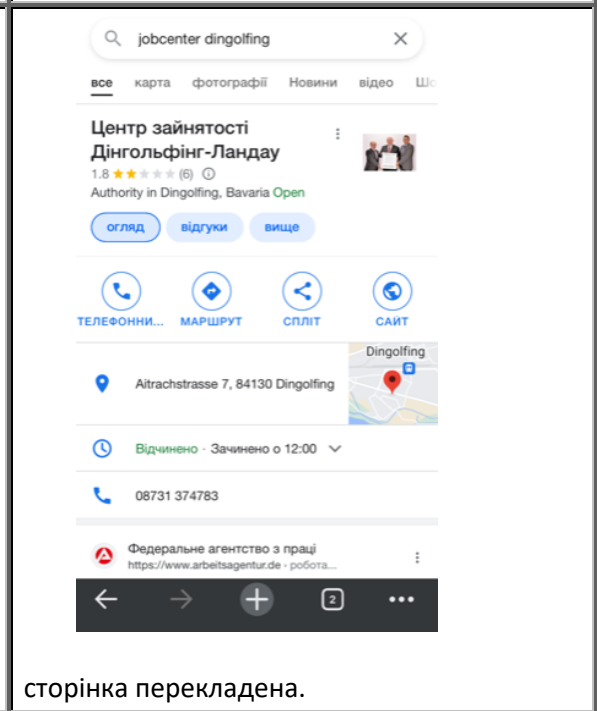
jobcenter dingolfing

все карта фотографії Новини відео Шо

Центр зайнятості Дінгольфінг-Ландау
1.8 (6)
Authority in Dingolfing, Bavaria Open

огляд відгуки вище

ТЕЛЕФОННИ... МАРШРУТ СПЛІТ САЙТ

Aitrachstrasse 7, 84130 Dingolfing
Dingolfing

Відчинено · Зачинено о 12:00

08731 374783

Федеральне агентство з праці
https://www.arbeitsagentur.de › робота...

2

сторінка перекладена.